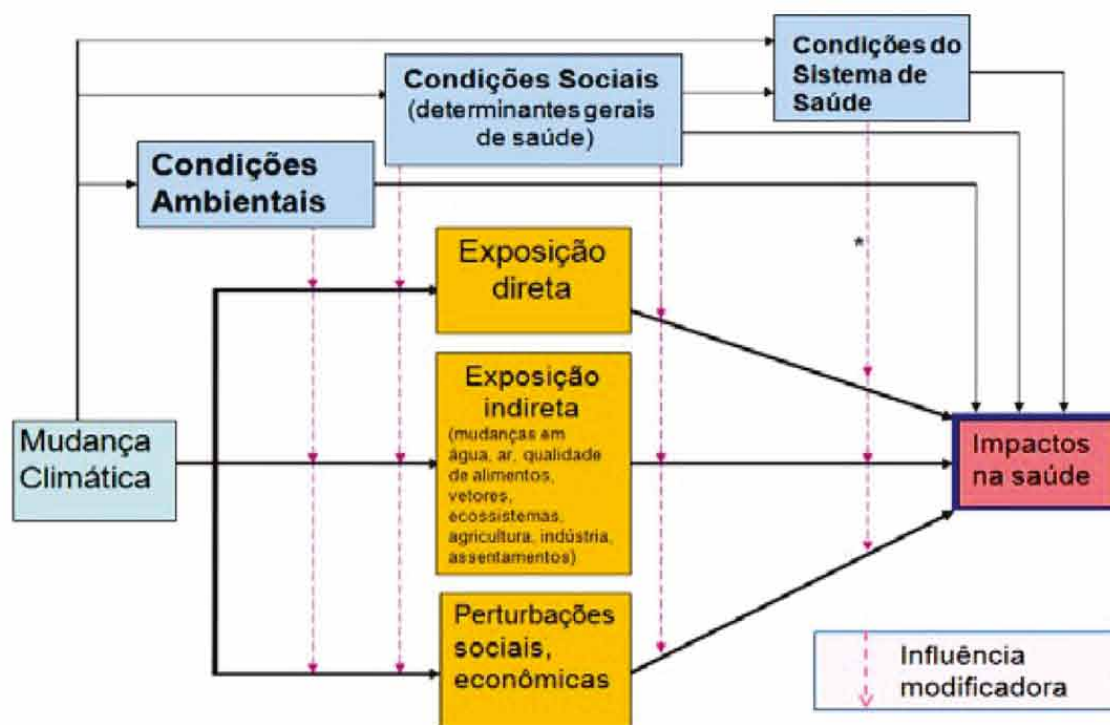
Condições do Sistema de Saúde

Condições Sociais (determinantes gerais de saúde)

Condições Ambientais

Exposição direta

*

Exposição indireta (mudanças em água, ar, qualidade de alimentos, vetores, ecossistemas, agricultura, indústria, assentamentos)

Mudança Climática

Impactos na saúde

Perturbações sociais, econômicas

Influência modificadora